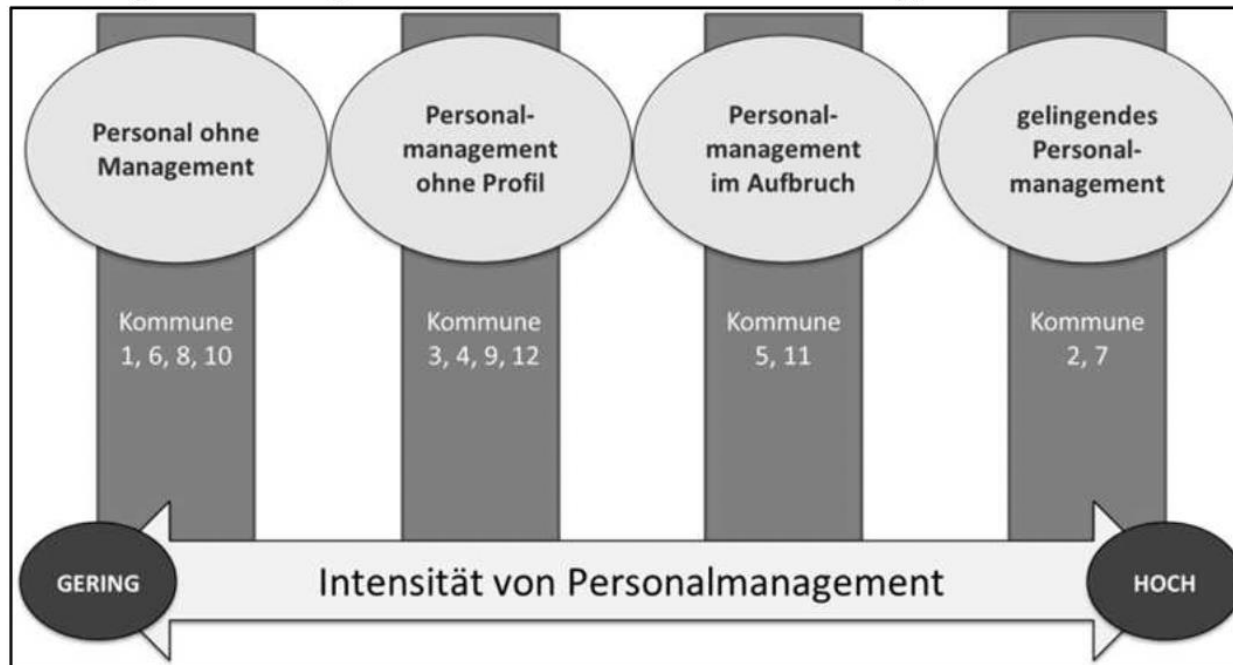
Personal ohne Management

Personalmanagement ohne Profil

Personalmanagement im Aufbruch

gelingendes Personalmanagement

Kommune 1, 6, 8, 10

Kommune 3, 4, 9, 12

Kommune 5, 11

Kommune 2, 7

GERING

Intensität von Personalmanagement

HOCH